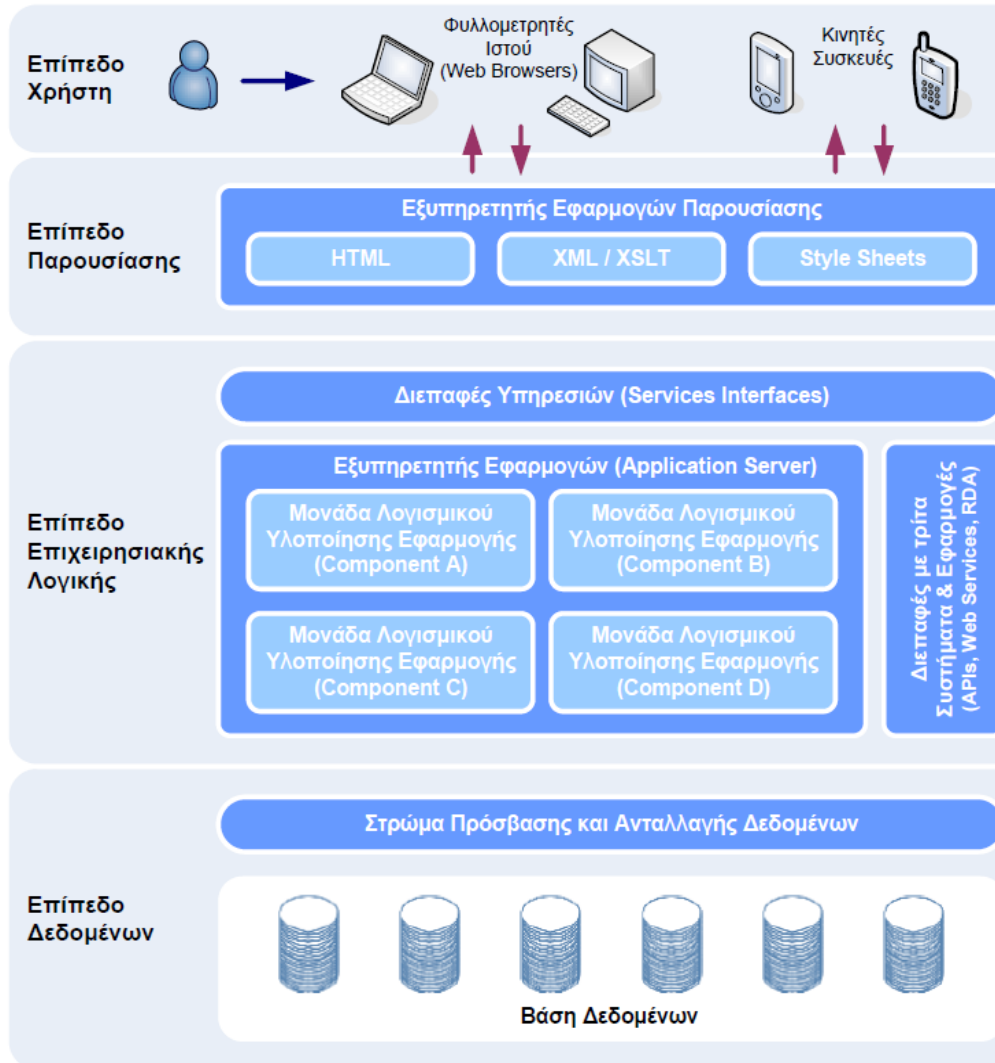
Επίπεδο Χρήστη

Φυλλομετρητές Ιστού (Web Browsers)

Κινητές Συσκευές

Επίπεδο Παρουσίασης

Εξυπηρετητής Εφαρμογών Παρουσίασης

HTML

XML / XSLT

Style Sheets

Διεπαφές Υπηρεσιών (Services Interfaces)

Επίπεδο Επιχειρησιακής Λογικής

Εξυπηρετητής Εφαρμογών (Application Server)

Μονάδα Λογισμικού Υλοποίησης Εφαρμογής (Component A)

Μονάδα Λογισμικού Υλοποίησης Εφαρμογής (Component B)

Μονάδα Λογισμικού Υλοποίησης Εφαρμογής (Component C)

Μονάδα Λογισμικού Υλοποίησης Εφαρμογής (Component D)

Διεπαφές με τρίτα Συστήματα & Εφαρμογές (APIs, Web Services, RDA)

Στρώμα Πρόσβασης και Ανταλλαγής Δεδομένων

Επίπεδο Δεδομένων

Βάση Δεδομένων